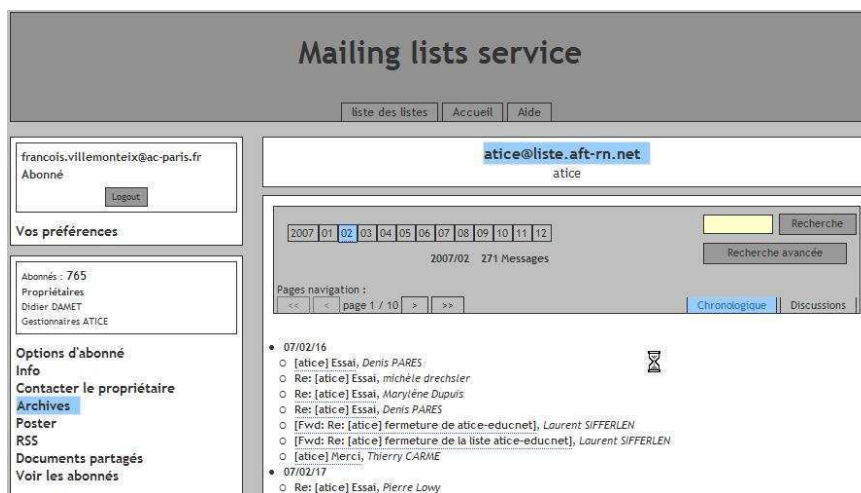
Mailing lists service

liste des listes | Accueil | Aide

francois.villemonteix@ac-paris.fr
Abonné
Logout

Vos préférences

Abonnés : 765
Propriétaires
Didier DAMET
Gestionnaires ATICE

Options d'abonné
Info
Contacter le propriétaire
Archives
Poster
RSS
Documents partagés
Voir les abonnés

atice@liste.aft-rn.net
atice

2007 | 01 | 02 | 03 | 04 | 05 | 06 | 07 | 08 | 09 | 10 | 11 | 12

Recherche
Recherche avancée

2007/02 271 Messages

Pages navigation :
<< | < | page 1 / 10 | > | >>

Chronologique | Discussions

- 07/02/16
  - [atice] Essai, Denis PARES
  - Re: [atice] Essai, michèle drechsler
  - Re: [atice] Essai, Marylène Dupuis
  - Re: [atice] Essai, Denis PARES
  - [Fwd: Re: [atice] fermeture de atice-educnet], Laurent SIFFERLEN
  - [Fwd: Re: [atice] fermeture de la liste atice-educnet], Laurent SIFFERLEN
  - [atice] Merci, Thierry CARME
- 07/02/17
  - Re: [atice] Essai, Pierre Lowy